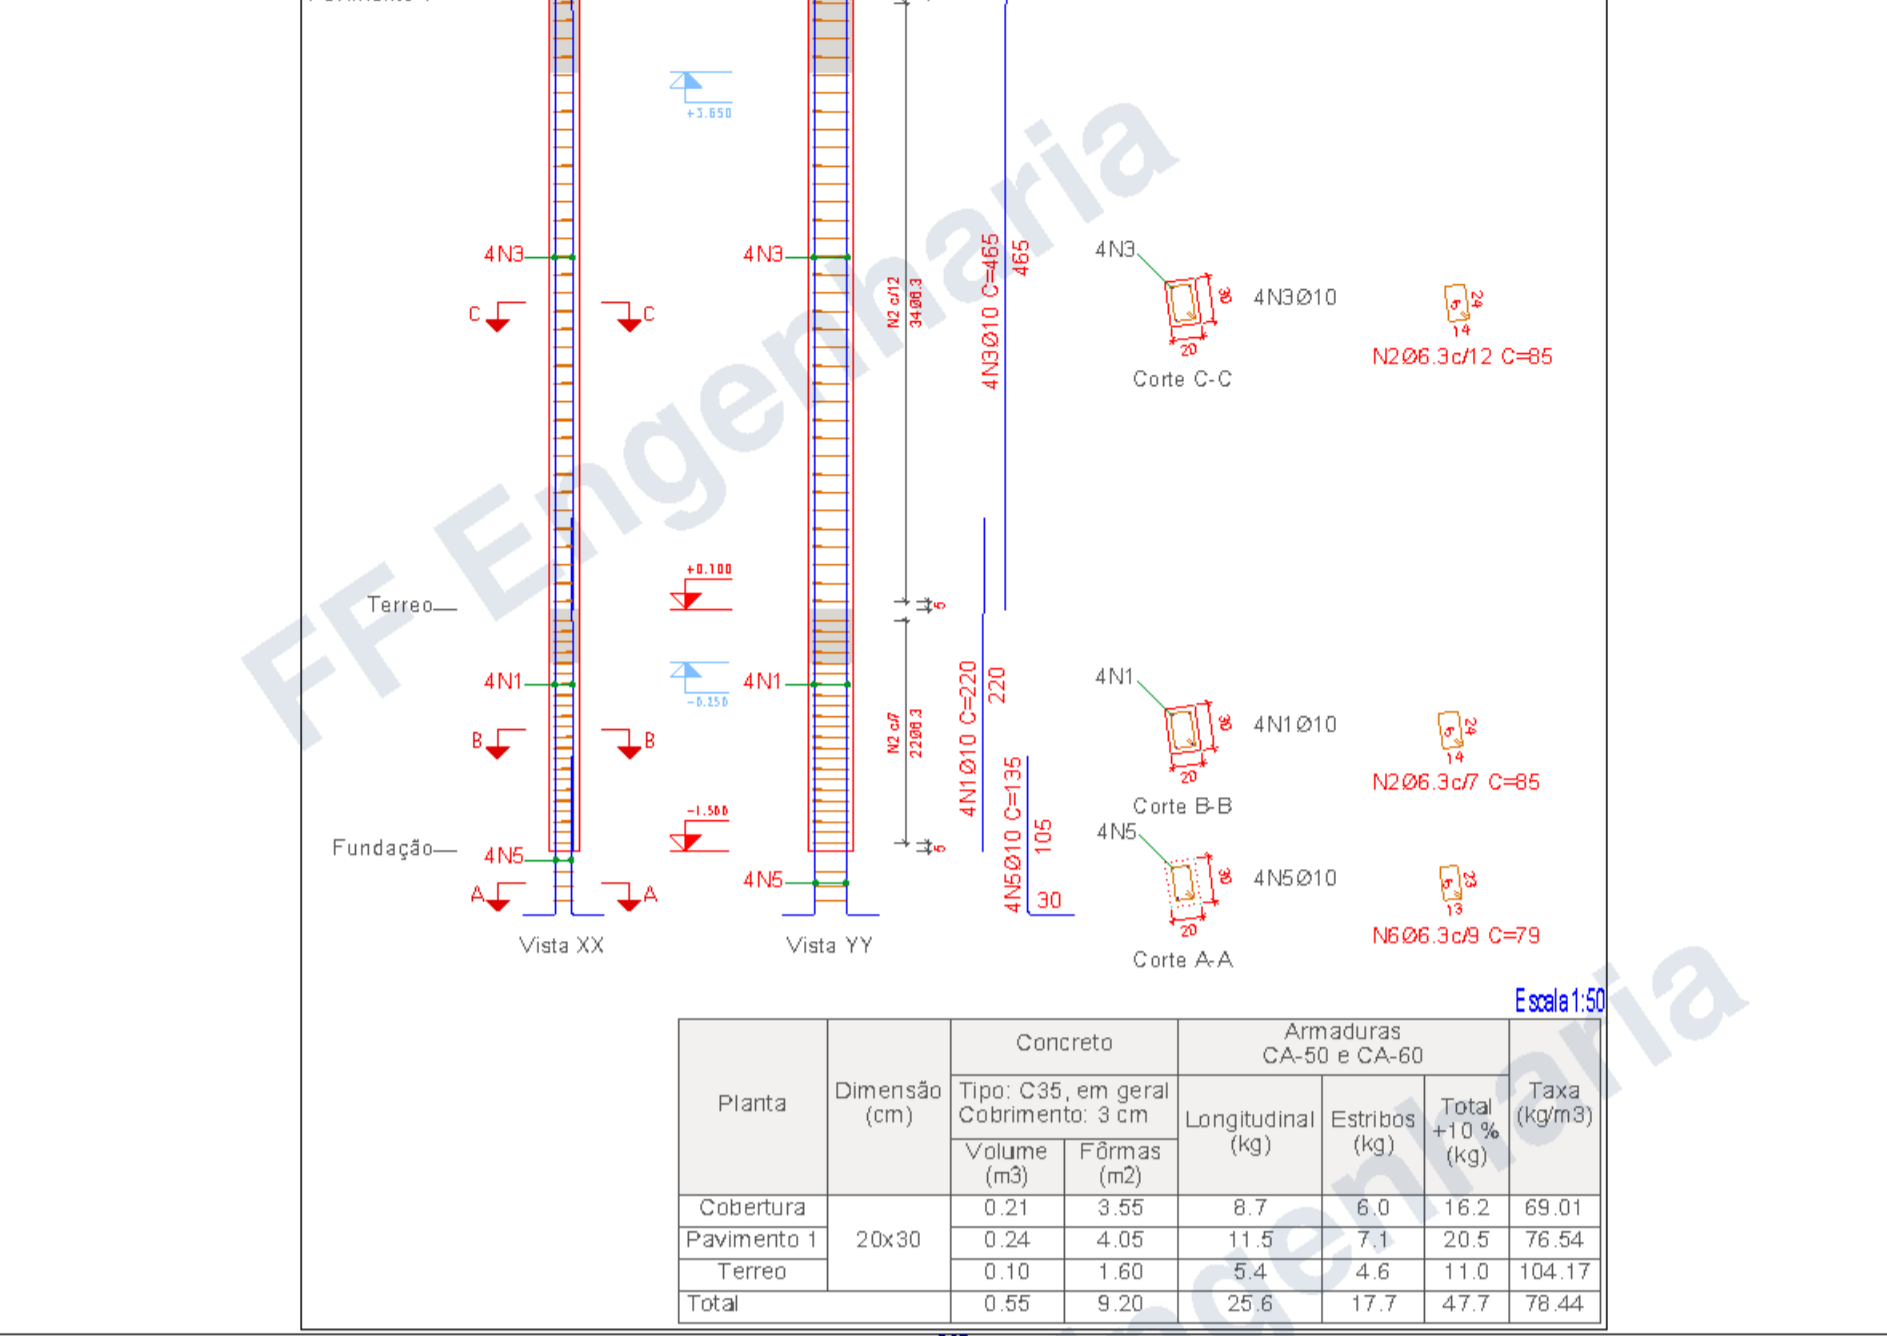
+3.650

4N3
4N3
C C
N2 c/12
34Ø6.3
4N3Ø10 C=465
465
4N3
30
20
4N3Ø10
24
5
14
N2Ø6.3c/12 C=85
Corte C-C

FF Engenharia

+0.100
Terreo
-0.250
4N1
4N1
B B
N2 c/7
22Ø6.3
4N1Ø10 C=220
220
4N1
30
20
4N1Ø10
24
5
14
N2Ø6.3c/7 C=85
Corte B-B

-1.500
Fundação
4N5
4N5
A A
4N5Ø10 C=135
105
30
4N5
30
20
4N5Ø10
23
5
13
N6Ø6.3c/9 C=79
Corte A-A

Vista XX
Vista YY

Escala 1:50

| Planta | Dimensão (cm) | Concreto Tipo: C35, em geral Cobrimento: 3 cm Volume (m3) | Fôrmas (m2) | Armaduras CA-50 e CA-60 Longitudinal (kg) | Estribos (kg) | Total +10 % (kg) | Taxa (kg/m3) |
|---|---|---|---|---|---|---|---|
| Cobertura | 20x30 | 0.21 | 3.55 | 8.7 | 6.0 | 16.2 | 69.01 |
| Pavimento 1 | | 0.24 | 4.05 | 11.5 | 7.1 | 20.5 | 76.54 |
| Terreo | | 0.10 | 1.60 | 5.4 | 4.6 | 11.0 | 104.17 |
| Total | | 0.55 | 9.20 | 25.6 | 17.7 | 47.7 | 78.44 |